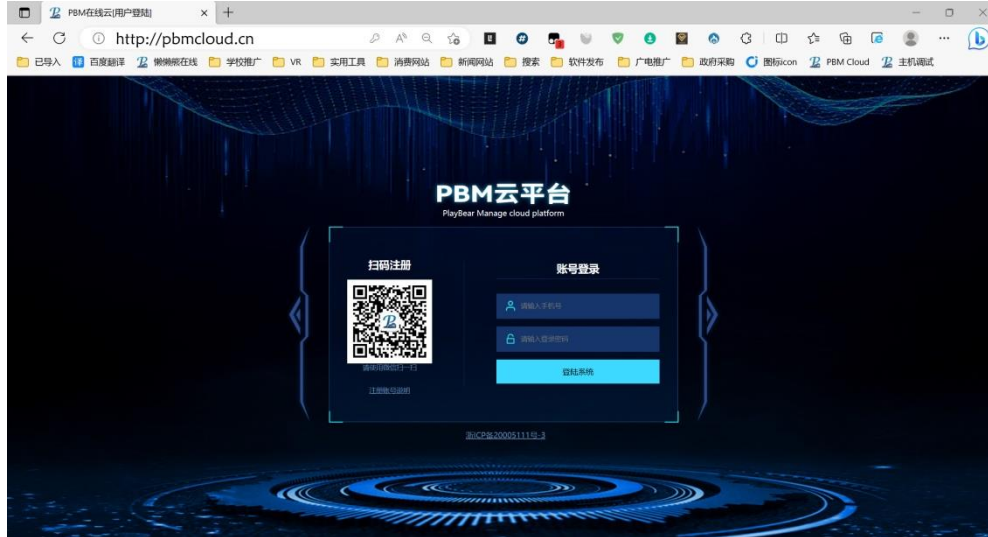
PBM在线云|用户登陆|

http://pbmcloud.cn

已导入 百度翻译 懒懒熊在线 学校推广 VR 实用工具 消费网站 新闻网站 搜索 软件发布 广电推广 政府采购 图标icon PBM Cloud 主机调试

PBM云平台
PlayBear Manage cloud platform

扫码注册

请使用微信扫一扫

注册账号说明

账号登录

请输入手机号

请输入登录密码

登陆系统

浙ICP备20005111号-3